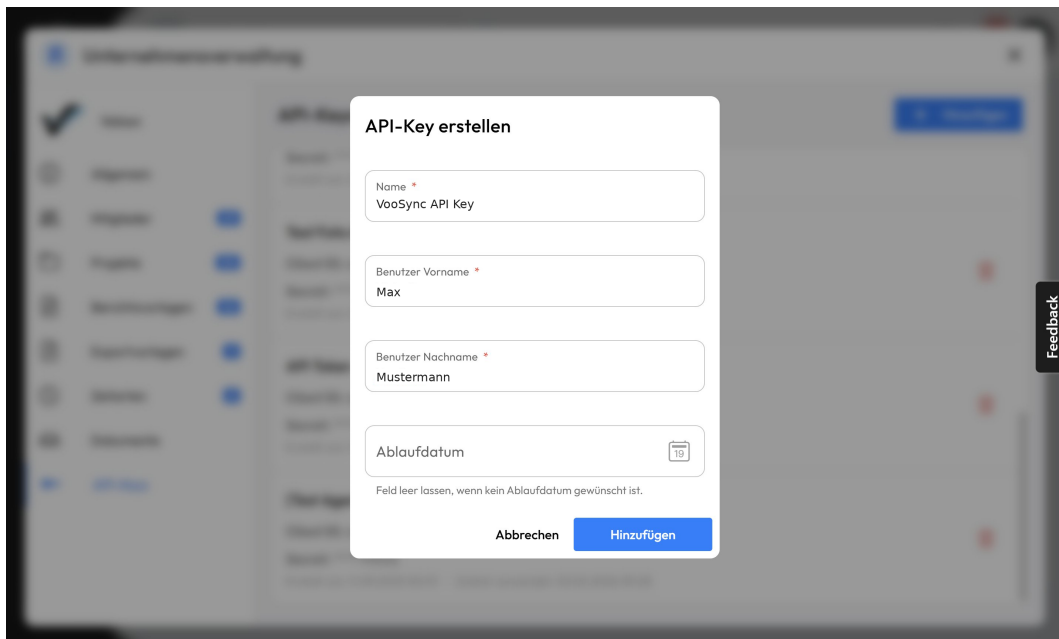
API-Key erstellen

Name *
VooSync API Key

Benutzer Vorname *
Max

Benutzer Nachname *
Mustermann

Ablaufdatum

19

Feld leer lassen, wenn kein Ablaufdatum gewünscht ist.

Abbrechen

Hinzufügen

Feedback